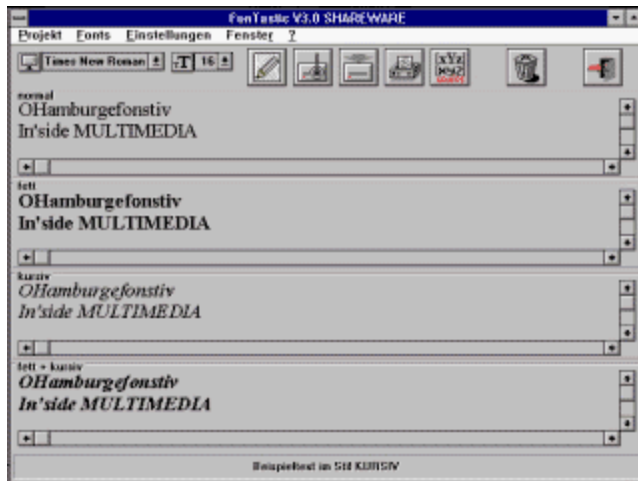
FonTastic V3.0 SHAREWARE

Projekt Fonts Einstellungen Fenster ?

Times New Roman 16

normal
OHamburgefonstiv
In'side MULTIMEDIA

fett
OHamburgefonstiv
In'side MULTIMEDIA

kursiv
OHamburgefonstiv
In'side MULTIMEDIA

fett + kursiv
OHamburgefonstiv
In'side MULTIMEDIA

Beispieltext im Stil KURSIV